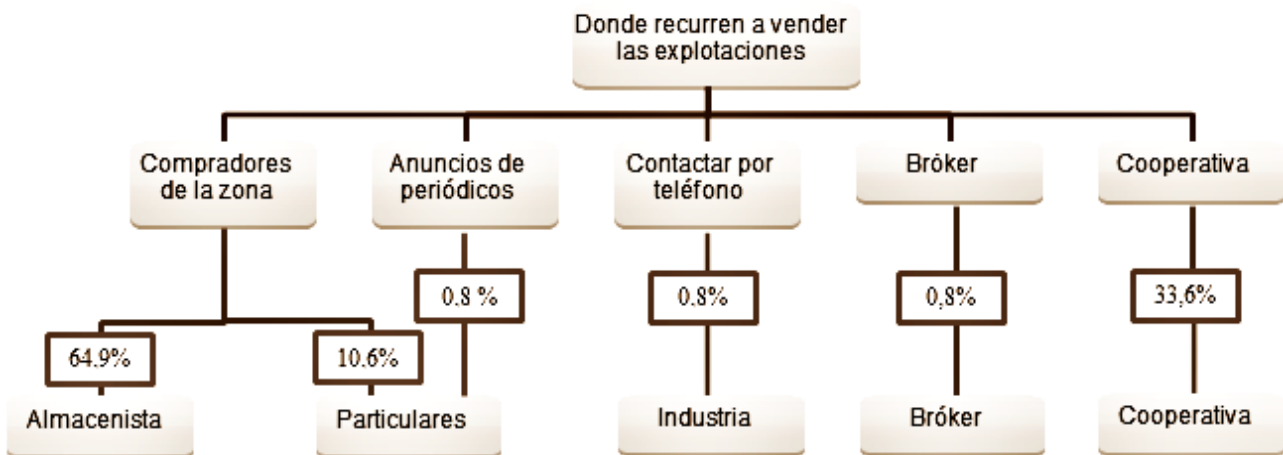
Donde recurren a vender las explotaciones

Compradores de la zona

Anuncios de periódicos

Contactar por teléfono

Bróker

Cooperativa

64.9%

10.6%

0.8 %

0.8%

0,8%

33,6%

Almacenista

Particulares

Industria

Bróker

Cooperativa